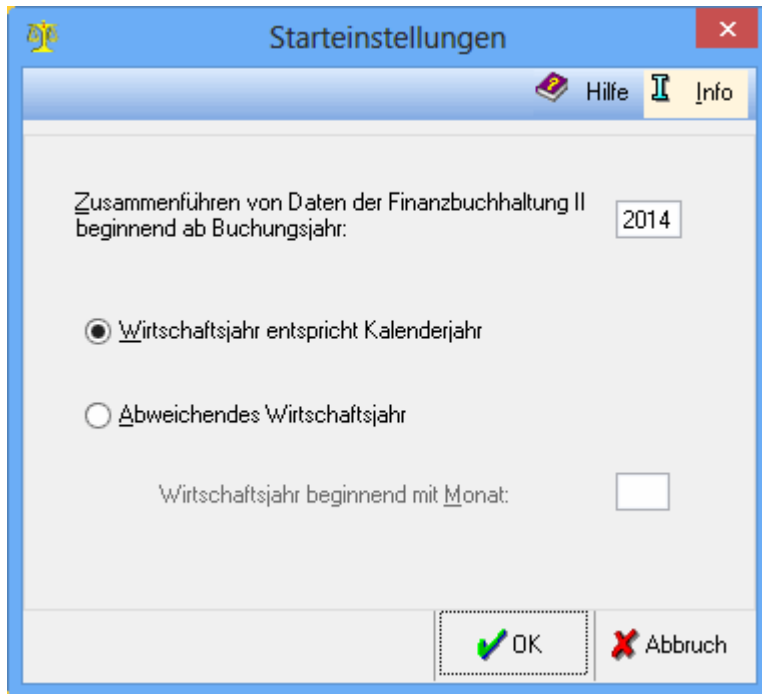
Starteinstellungen

Hilfe Info

Zusammenführen von Daten der Finanzbuchhaltung II beginnend ab Buchungsjahr: 2014

Wirtschaftsjahr entspricht Kalenderjahr

Abweichendes Wirtschaftsjahr

Wirtschaftsjahr beginnend mit Monat:

OK

Abbruch